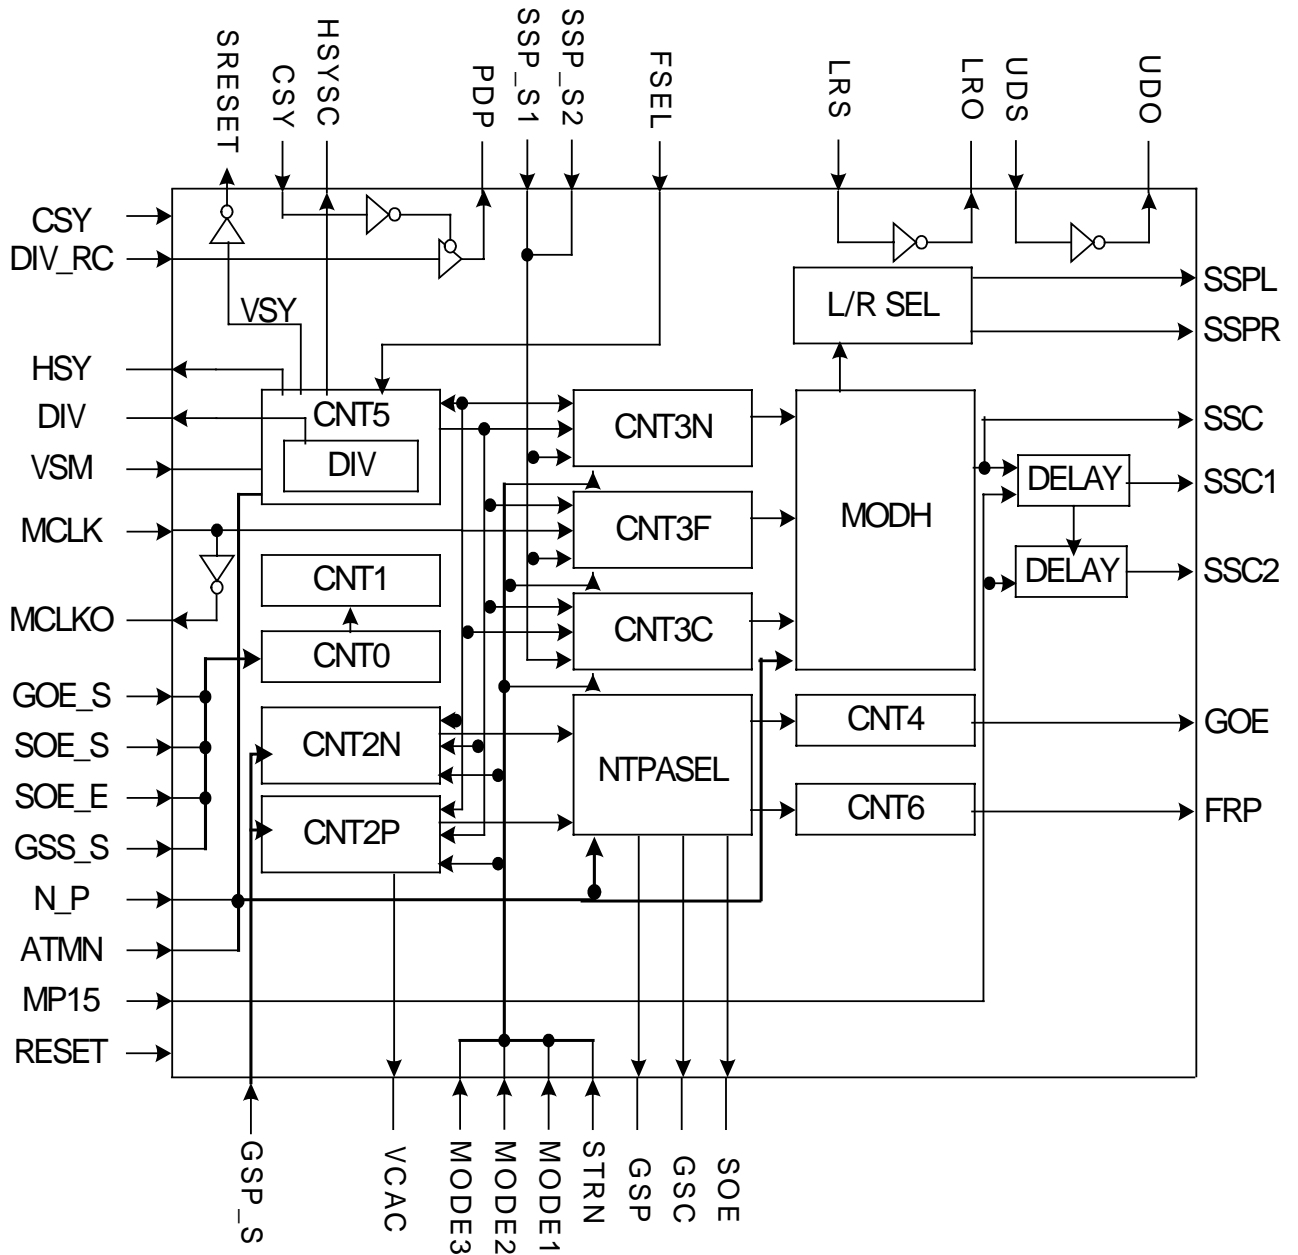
SRESET
CSY
HSYSC
PDP
SSP_S1
SSP_S2
FSEL
LRS
LRO
UDS
UDO

CSY
DIV_RC
VSY
HSY
DIV
VSM
MCLK
MCLKO
GOE_S
SOE_S
SOE_E
GSS_S
N_P
ATMN
MP15
RESET

L/R SEL
CNT5
DIV
CNT3N
CNT3F
CNT3C
CNT1
CNT0
MODH
DELAY
DELAY
CNT2N
CNT2P
NTPASEL
CNT4
CNT6

SSPL
SSPR
SSC
SSC1
SSC2
GOE
FRP

GSP_S
VCAC
MODE3
MODE2
MODE1
STRN
GSP
GSC
SOE